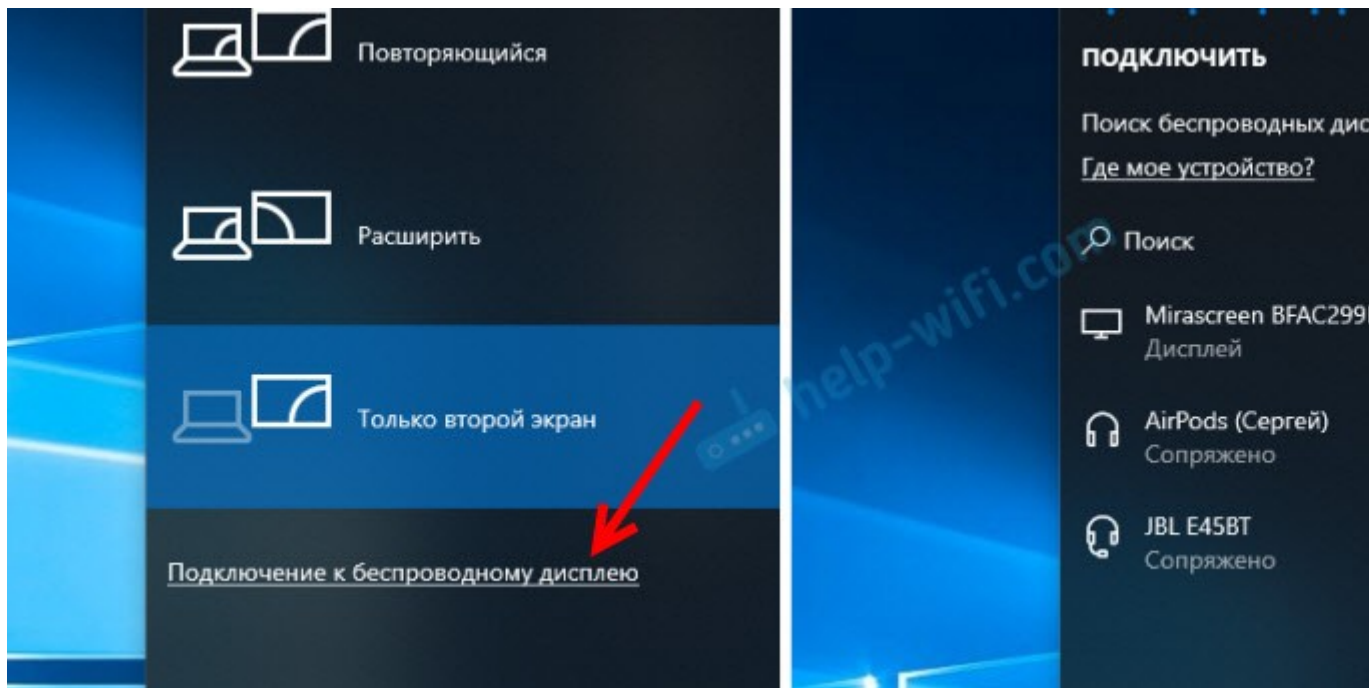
Повторяющийся

Расширить

Только второй экран

Подключение к беспроводному дисплею

подключить

Поиск беспроводных дис

Где мое устройство?

Поиск

Mirascreen BFAC299

Дисплей

AirPods (Сергей)

Сопряжено

JBL E45BT

Сопряжено

help-wifi.com